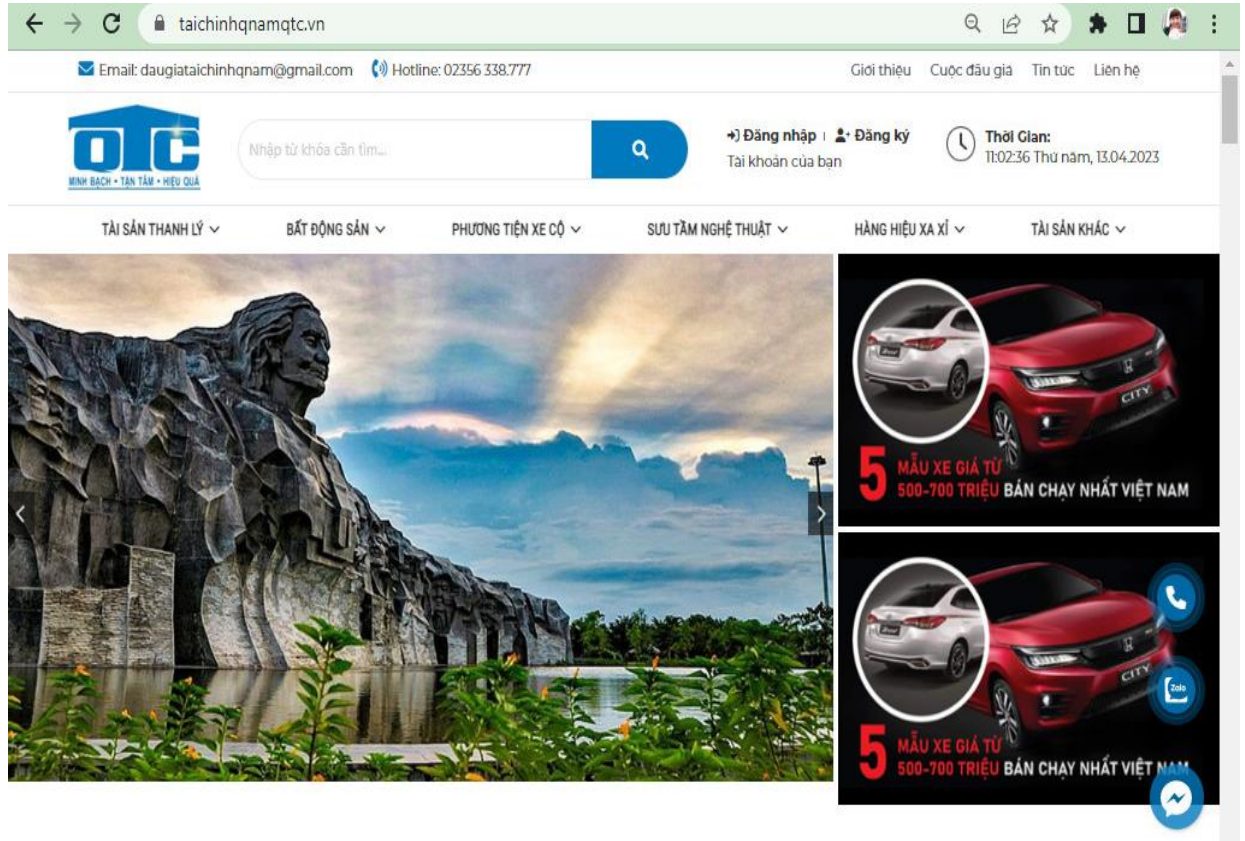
taichinhqnamqtc.vn

Email: daugiataichinhqnam@gmail.com Hotline: 02356 338.777

Giới thiệu Cuộc đấu giá Tin tức Liên hệ

QTC
MINH BẠCH • TẬN TÂM • HIỆU QUẢ

Nhập từ khóa cần tìm...

Đăng nhập | Đăng ký
Tài khoản của bạn

Thời Gian:
11:02:36 Thứ năm, 13.04.2023

TÀI SẢN THANH LÝ BẤT ĐỘNG SẢN PHƯƠNG TIỆN XE CỘ SƯU TẦM NGHỆ THUẬT HÀNG HIỆU XA XỈ TÀI SẢN KHÁC

5 MẪU XE GIÁ TỪ 500-700 TRIỆU BÁN CHẠY NHẤT VIỆT NAM

CITY

5 MẪU XE GIÁ TỪ 500-700 TRIỆU BÁN CHẠY NHẤT VIỆT NAM

CITY

Zalo